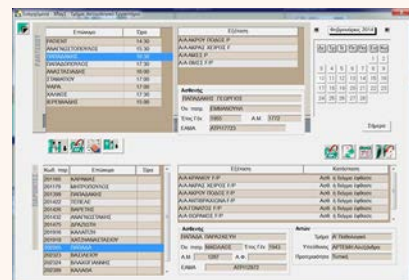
Επώνυμο | Ώρα

ΠΑΠΑΔΟΠΟΥΛΟΣ 14:30
ΑΝΑΓΝΩΣΤΟΠΟΥΛΟΣ 15:30
ΠΑΠΑΔΑΚΗΣ 16:00
ΠΑΠΑΔΟΠΟΥΛΟΣ 17:30
ΑΝΑΣΤΑΣΙΑΔΗΣ 17:00
ΠΑΠΑΔΑΚΗΣ 17:00
ΚΑΡΑ 17:00
ΧΑΛΚΙΑΣ 17:30
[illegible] 18:00

Εξέταση

Α/Α ΚΡΑΝΙΟΥ Π.Ν
Α/Α ΑΡΙΣΤ ΚΝΗΜΗΣ Ε.Θ
Α/Α ΑΚΕΣ Ε
Α/Α ΛΕΚΑ Ε.Θ.Ν

Ασθενής
ΠΑΠΑΔΑΚΗΣ ΓΕΩΡΓΙΟΣ
Ον. πατρ. ΕΜΜΑΝΟΥΗΛ
Έτος Γέν. 1965 Α.Μ. 1772
ΕΑΜΑ ΑΠΡ17723

Νοέμβριος 2014

Ξέφευγε

Κωδ. παρ | Επώνυμο | Ώρα

201385 ΚΑΡΑΜΑΣ
201179 ΜΗΤΡΟΠΟΥΛΟΣ
201384 ΠΑΠΑΔΑΚΗΣ
201422 ΠΟΛΕΑΣ
201456 ΒΑΦΕΙΑΣ
201422 ΑΝΑΓΝΩΣΤΙΑΔΗΣ
201479 ΔΡΑΖΑΚΗ
201488 ΚΑΛΑΝΤΖΗ
201919 ΧΑΤΖΗΑΝΑΣΤΑΣΙΟΥ
201275 ΠΑΣΙΑΔ
202303 ΒΑΣΙΛΕΙΟΥ
202323 ΒΛΑΧΟΓΙΑΝΝΗΣ
202388 ΚΑΛΛΙΑ

Εξέταση | Κατάσταση

Α/Α ΚΡΑΝΙΟΥ Π.Ν Αρχή-Ο δείγμα διάθεσης
Α/Α ΑΡΙΣΤ ΧΕΡΙΟΥ Π.Ν Αρχή-Ο δείγμα διάθεσης
Α/Α ΑΡΙΣΤ ΠΟΔΟΣ Π.Ν Αρχή-Ο δείγμα διάθεσης
Α/Α ΑΝΤΙΒΡΑΧΙΟΝΑ Π.Ν Αρχή-Ο δείγμα διάθεσης
Α/Α ΑΓΚΩΝΑ Π.Ν Αρχή-Ο δείγμα διάθεσης
Α/Α ΘΩΡΑΚΟΣ Π.Ν Αρχή-Ο δείγμα διάθεσης

Ασθενής
ΠΑΣΙΑΔ ΠΑΡΑΣΚΕΥΗ
Ον. πατρ. ΝΙΚΟΛΑΟΣ Έτος Γέν. 1942
Α.Μ. 1287 Α.Μ.
ΕΑΜΑ ΑΠΡ12872

Αιτών
Τμήμα Β' Παθολογικό
Υπεύθυνος ΑΡΤΕΜΗ Αλεξάνδρα
Προτεραιότητα Τακτική